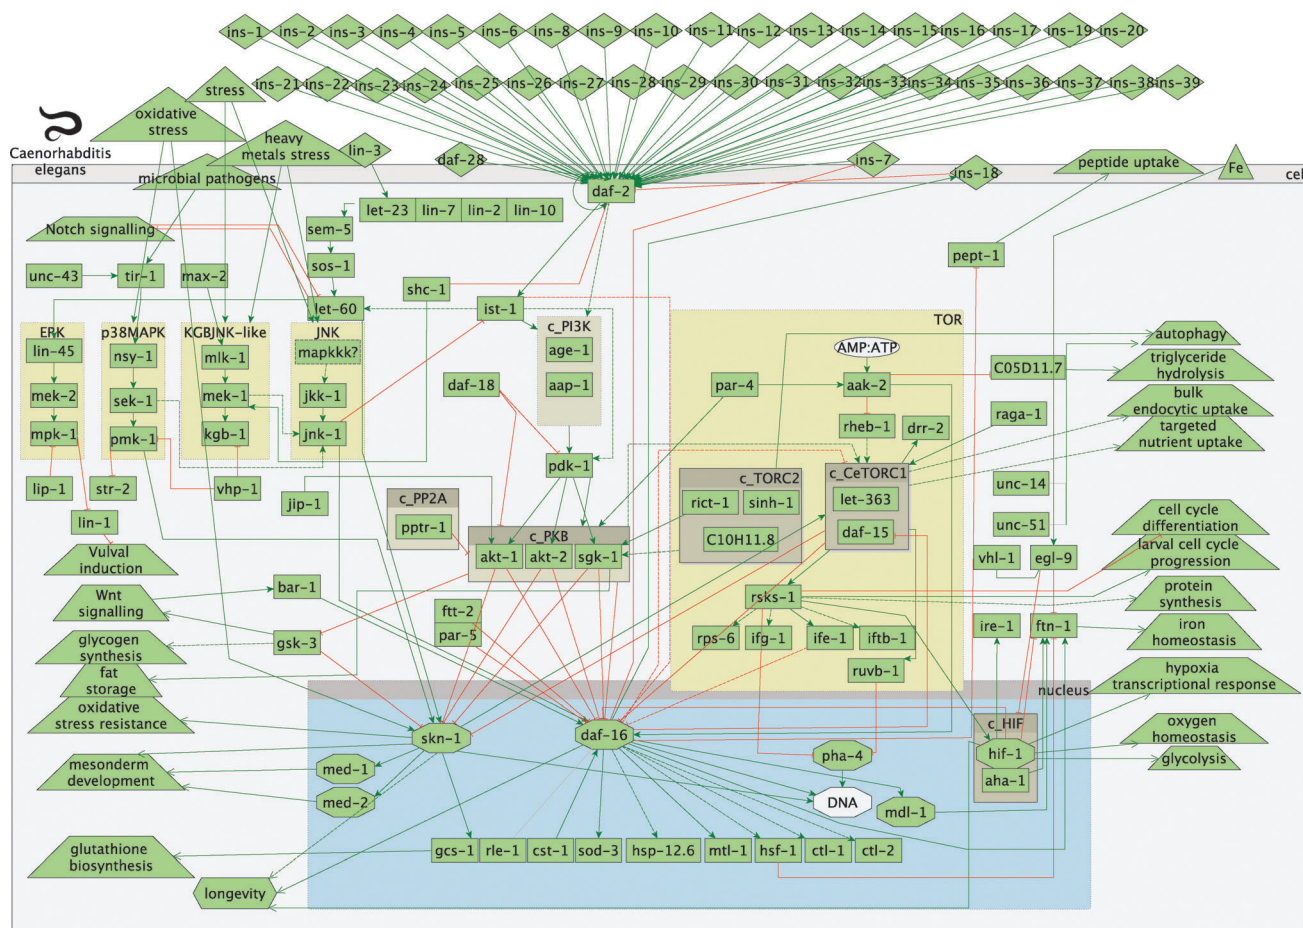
ins-1 ins-2 ins-3 ins-4 ins-5 ins-6 ins-8 ins-9 ins-10 ins-11 ins-12 ins-13 ins-14 ins-15 ins-16 ins-17 ins-19 ins-20

stress

ins-21 ins-22 ins-23 ins-24 ins-25 ins-26 ins-27 ins-28 ins-29 ins-30 ins-31 ins-32 ins-33 ins-34 ins-35 ins-36 ins-37 ins-38 ins-39

oxidative stress

heavy metals stress

Caenorhabditis elegans

lin-3

daf-28

ins-7

ins-18

peptide uptake

Fe

cel

microbial pathogens

daf-2

let-23 lin-7 lin-2 lin-10

Notch signalling

sem-5

sos-1

pept-1

unc-43

tir-1

max-2

let-60

shc-1

ist-1

ERK

lin-45

mek-2

mpk-1

p38MAPK

nsy-1

sek-1

pmk-1

KGBJNK-like

mlk-1

mek-1

kgb-1

JNK

mapkkk?

jkk-1

jnk-1

c_PI3K

age-1

aap-1

TOR

autophagy

AMP:ATP

daf-18

par-4

aak-2

C05D11.7

triglyceride hydrolysis

bulk endocytic uptake

raga-1

rheb-1

drr-2

targeted nutrient uptake

pdk-1

lip-1

str-2

vhp-1

c_TORC2

rict-1 sinh-1

C10H11.8

c_CeTORC1

let-363

daf-15

unc-14

lin-1

jip-1

c_PP2A

pptr-1

c_PKB

akt-1 akt-2 sgk-1

unc-51

cell cycle differentiation

larval cell cycle progression

Vulval induction

vhl-1

egl-9

bar-1

rsks-1

protein synthesis

Wnt signalling

ftt-2

par-5

glycogen synthesis

gsk-3

rps-6 ifg-1 ife-1 iftb-1

ire-1

ftn-1

iron homeostasis

fat storage

ruvb-1

nucleus

hypoxia transcriptional response

oxidative stress resistance

skn-1

daf-16

c_HIF

hif-1

aha-1

oxygen homeostasis

mesonderm development

med-1

pha-4

glycolysis

med-2

DNA

mdl-1

glutathione biosynthesis

gcs-1 rle-1 cst-1 sod-3 hsp-12.6 mtl-1 hsf-1 ctl-1 ctl-2

longevity